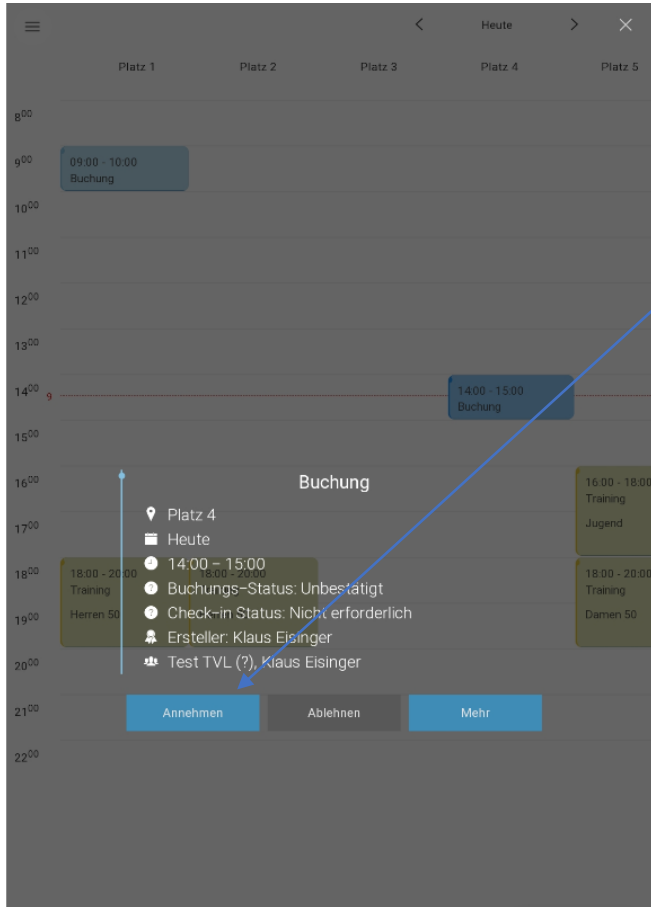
Heute

Platz 1
Platz 2
Platz 3
Platz 4
Platz 5

$8^{00}$
$9^{00}$
09:00 - 10:00
Buchung
$10^{00}$
$11^{00}$
$12^{00}$
$13^{00}$
$14^{00}$ 9
14:00 - 15:00
Buchung
$15^{00}$
$16^{00}$
16:00 - 18:00
Training
Jugend
$17^{00}$
$18^{00}$
18:00 - 20:00
Training
Herren 50
18:00 - 20:00
18:00 - 20:00
Training
Damen 50
$19^{00}$
$20^{00}$
$21^{00}$
$22^{00}$

Buchung
Platz 4
Heute
14:00 – 15:00
Buchungs-Status: Unbestätigt
Check-in Status: Nicht erforderlich
Ersteller: Klaus Eisinger
Test TVL (?), Klaus Eisinger

Annehmen
Ablehnen
Mehr